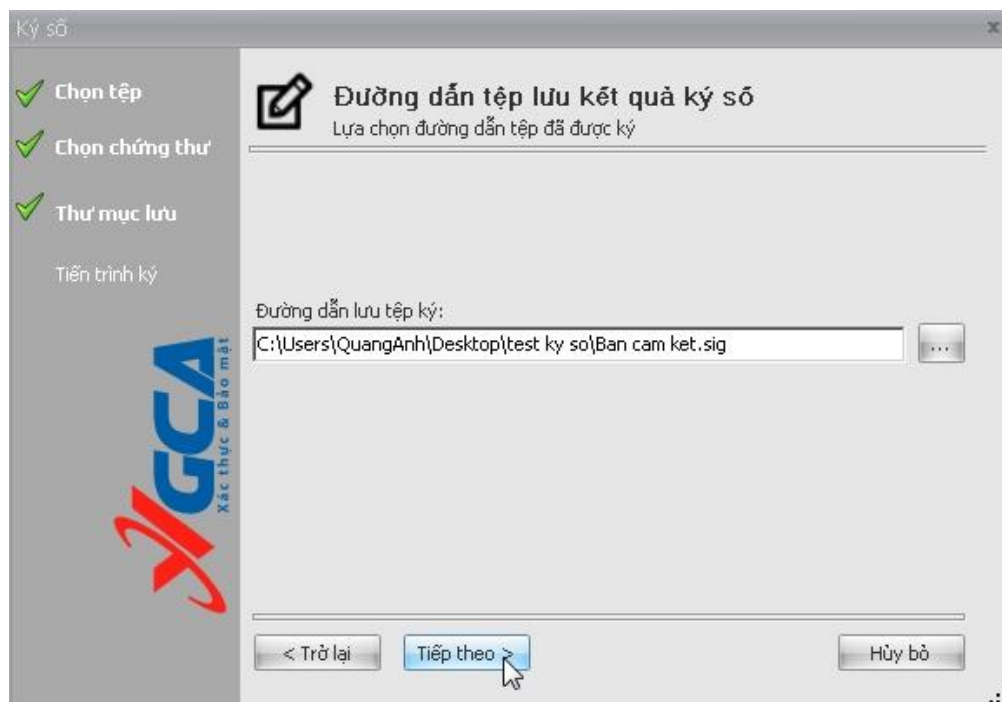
Ký số

Chọn tệp

Chọn chứng thư

Thư mục lưu

Tiến trình ký

VGCA

Xác thực & Bảo mật

Đường dẫn tệp lưu kết quả ký số

Lựa chọn đường dẫn tệp đã được ký

Đường dẫn lưu tệp ký:

C:\Users\QuangAnh\Desktop\test ky so\Ban cam ket.sig

...

< Trở lại

Tiếp theo >

Hủy bỏ